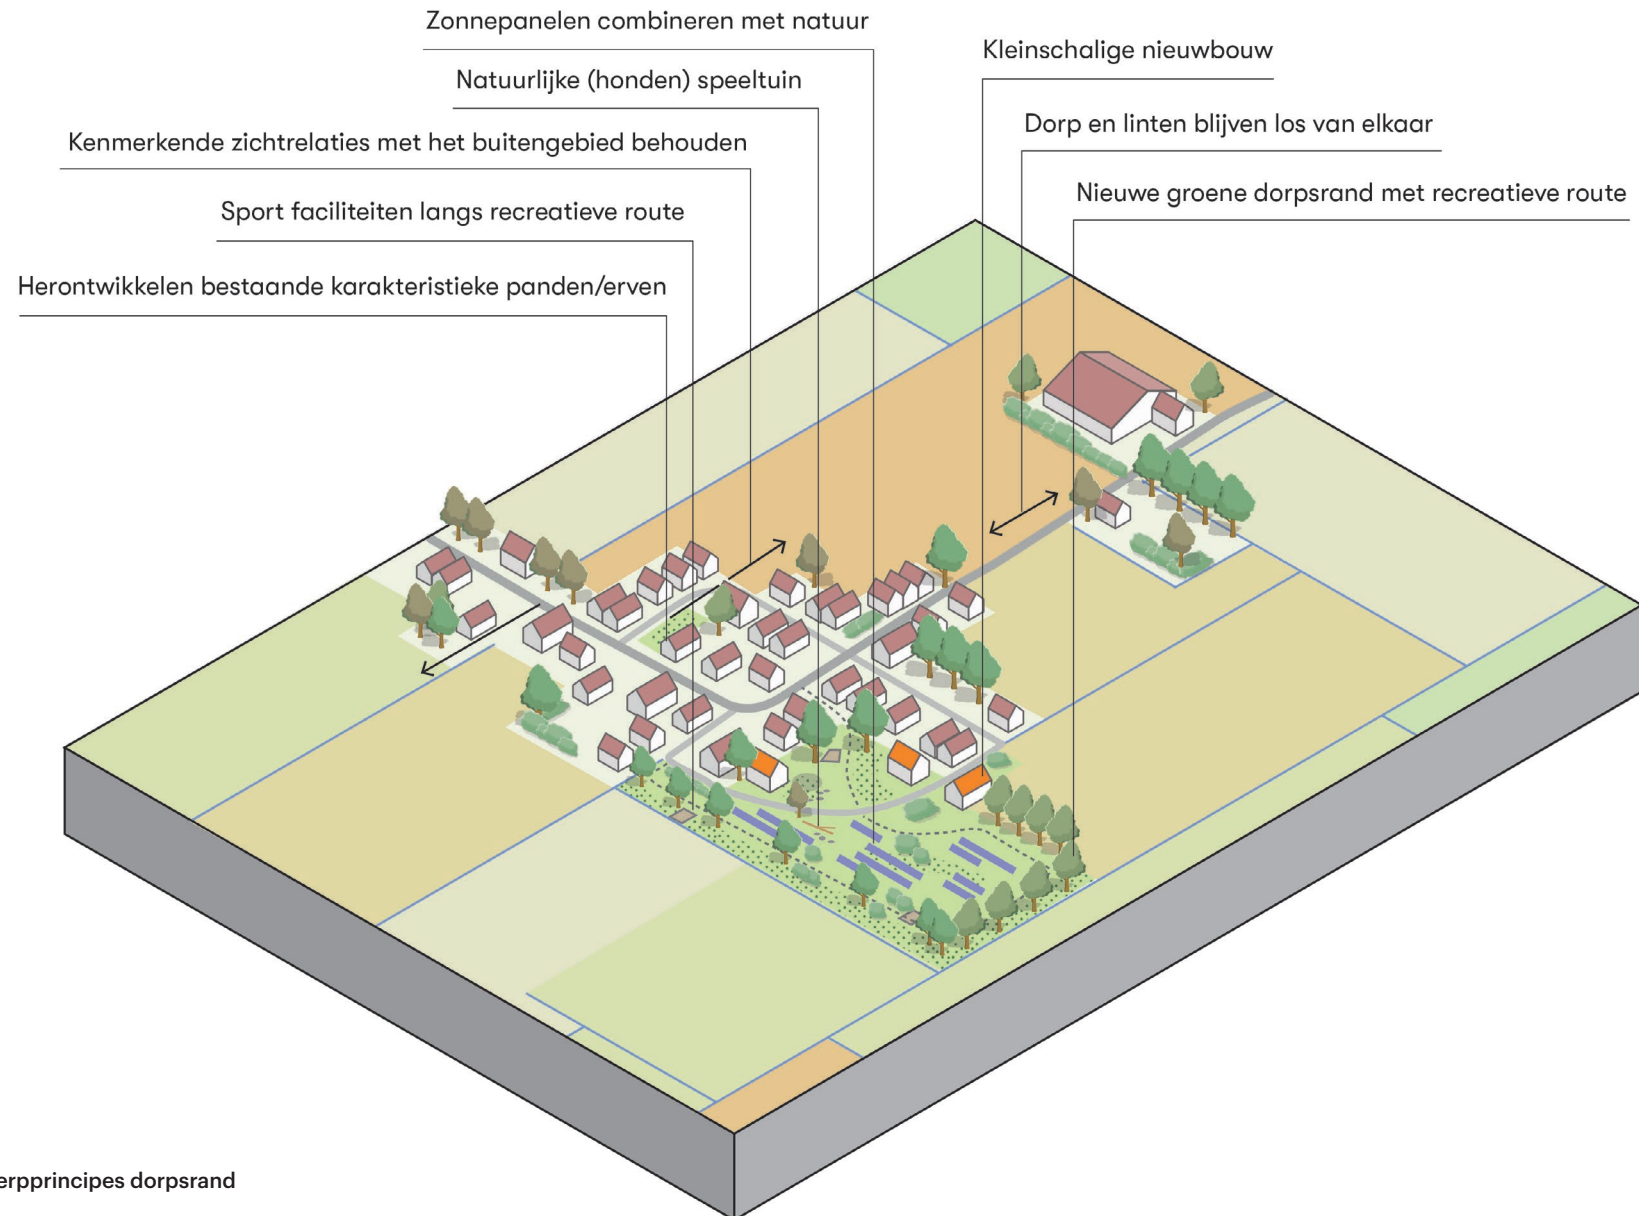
Zonnepanelen combineren met natuur

Natuurlijke (honden) speeltuin

Kenmerkende zichtrelaties met het buitengebied behouden

Sport faciliteiten langs recreatieve route

Herontwikkelen bestaande karakteristieke panden/erven

Kleinschalige nieuwbouw

Dorp en linten blijven los van elkaar

Nieuwe groene dorpsrand met recreatieve route

erpprincipes dorpsrand